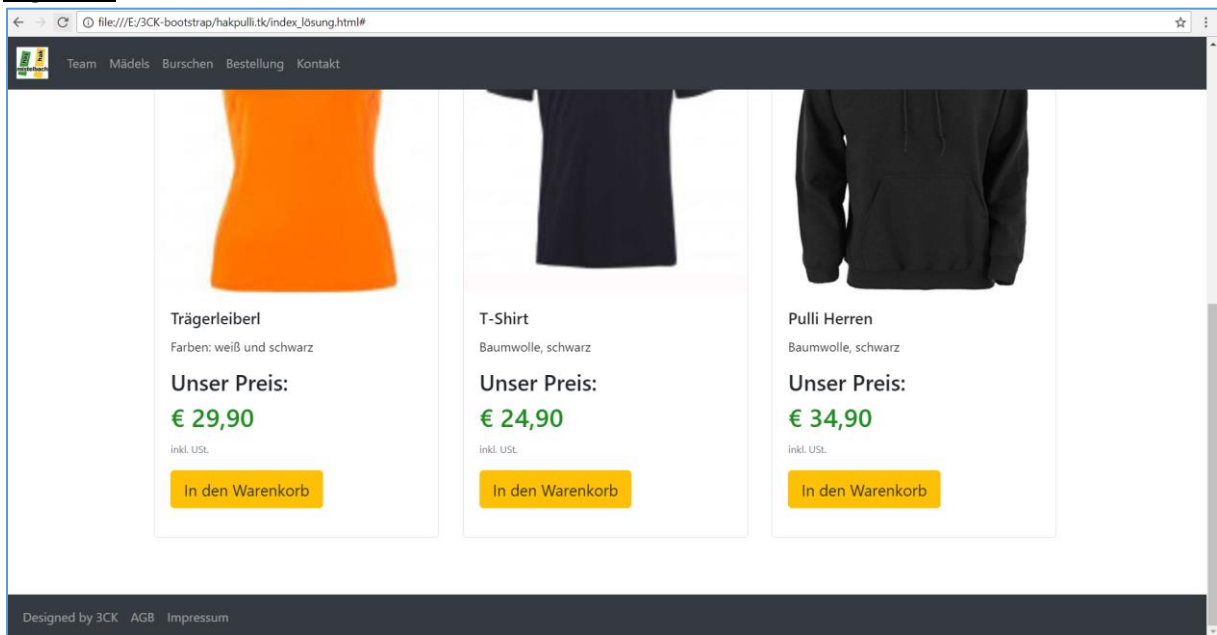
file:///E:/3CK-bootstrap/hakpulli.tk/index_lösung.html#

Team Mädels Burschen Bestellung Kontakt

Trägerleiberl

Farben: weiß und schwarz

Unser Preis:

€ 29,90

inkl. USt.

In den Warenkorb

T-Shirt

Baumwolle, schwarz

Unser Preis:

€ 24,90

inkl. USt.

In den Warenkorb

Pulli Herren

Baumwolle, schwarz

Unser Preis:

€ 34,90

inkl. USt.

In den Warenkorb

Designed by 3CK AGB Impressum